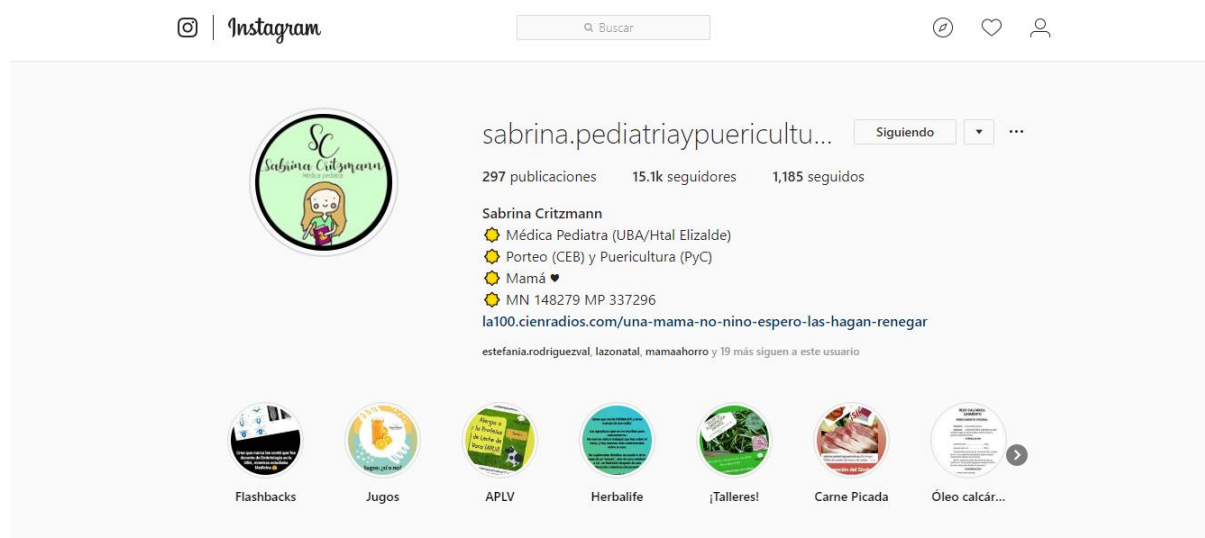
Instagram

Buscar

SC
Sabrina Critzmann
Médica pediatra

sabrina.pediatriaypuericultu...

Siguiendo

297 publicaciones 15.1k seguidores 1,185 seguidos

Sabrina Critzmann
Médica Pediatra (UBA/Htal Elizalde)
Porteo (CEB) y Puericultura (PyC)
Mamá ♥
MN 148279 MP 337296
la100.cienradios.com/una-mama-no-nino-espero-las-hagan-renegar

estefania.rodriguezval, lazonatal, mamaahorro y 19 más siguen a este usuario

Flashbacks

Jugos

APLV

Herbalife

¡Talleres!

Carne Picada

Óleo calcár...